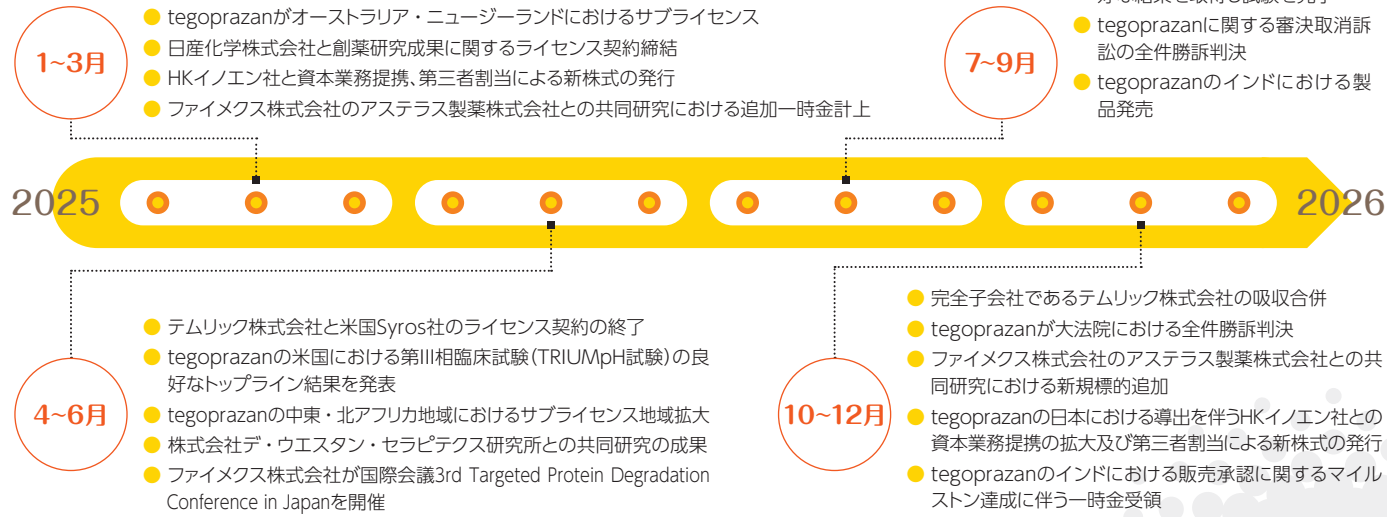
1~3月

tegoprazanがオーストラリア・ニュージーランドにおけるサブライセンス

日産化学株式会社と創薬研究成果に関するライセンス契約締結

HKイノエン社と資本業務提携、第三者割当による新株式の発行

ファイメクス株式会社のアステラス製薬株式会社との共同研究における追加一時金計上

7~9月

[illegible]

tegoprazanに関する審決取消訴訟の全件勝訴判決

tegoprazanのインドにおける製品発売

2025

2026

4~6月

テムリック株式会社と米国Syros社のライセンス契約の終了

tegoprazanの米国における第III相臨床試験（TRIUMpH試験）の良好なトップライン結果を発表

tegoprazanの中東・北アフリカ地域におけるサブライセンス地域拡大

株式会社デ・ウエスタン・セラピテクス研究所との共同研究の成果

ファイメクス株式会社が国際会議3rd Targeted Protein Degradation Conference in Japanを開催

10~12月

完全子会社であるテムリック株式会社の吸収合併

tegoprazanが大法院における全件勝訴判決

ファイメクス株式会社のアステラス製薬株式会社との共同研究における新規標的追加

tegoprazanの日本における導出を伴うHKイノエン社との資本業務提携の拡大及び第三者割当による新株式の発行

tegoprazanのインドにおける販売承認に関するマイルストン達成に伴う一時金受領